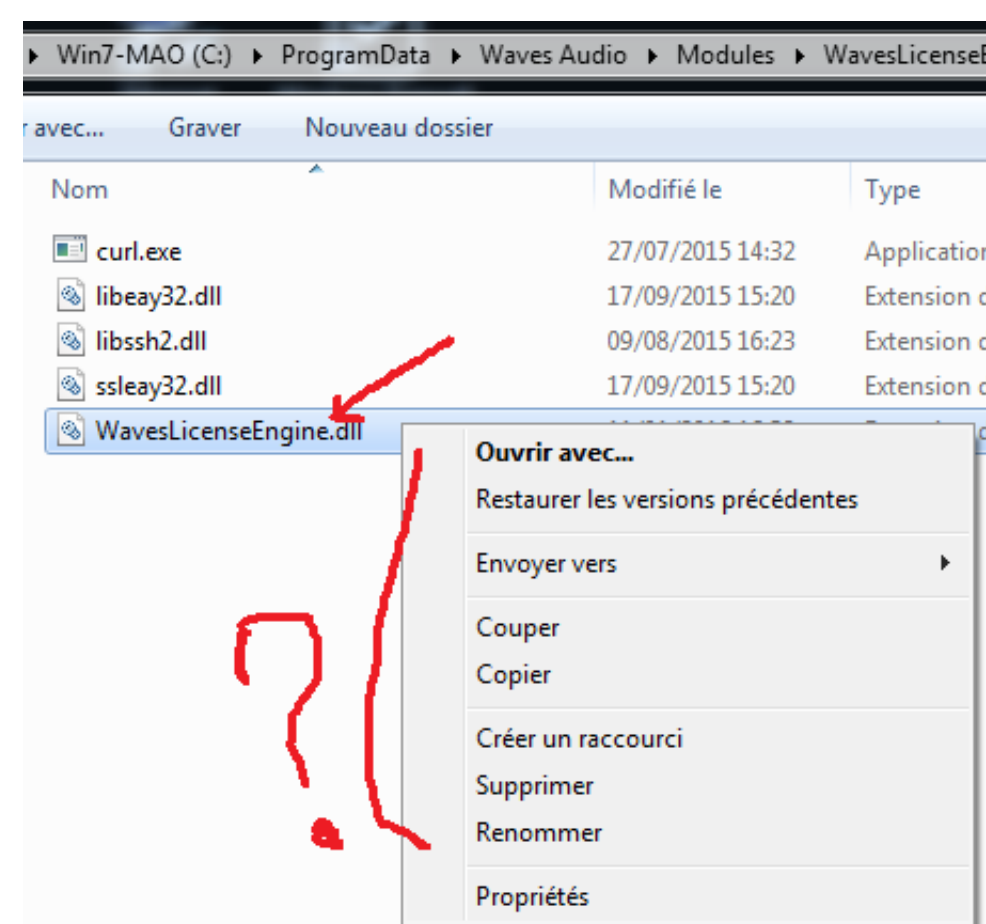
Win7-MAO (C:) ▸ ProgramData ▸ Waves Audio ▸ Modules ▸ WavesLicenseE

r avec... Graver Nouveau dossier

| Nom | Modifié le | Type |
|---|---|---|
| curl.exe | 27/07/2015 14:32 | Applicatior |
| libeay32.dll | 17/09/2015 15:20 | Extension c |
| libssh2.dll | 09/08/2015 16:23 | Extension c |
| ssleay32.dll | 17/09/2015 15:20 | Extension c |
| WavesLicenseEngine.dll | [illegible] | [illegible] |

Ouvrir avec...
Restaurer les versions précédentes
Envoyer vers
Couper
Copier
Créer un raccourci
Supprimer
Renommer
Propriétés

?